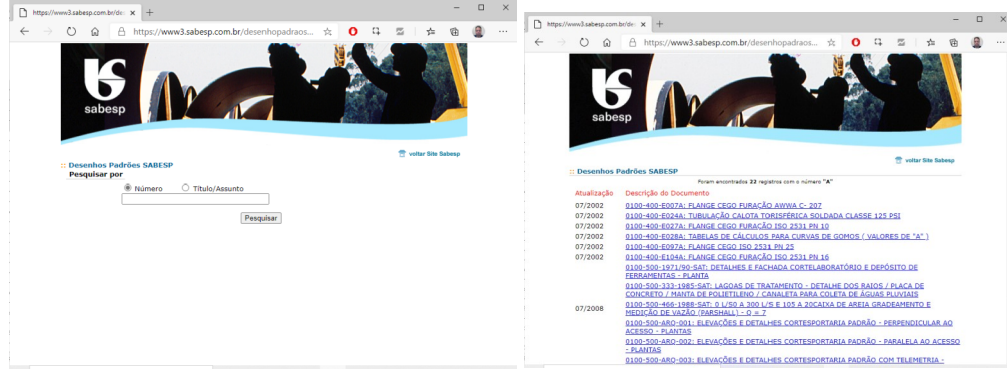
https://www3.sabesp.com.br/de ×
https://www3.sabesp.com.br/desenhopadraos...

sabesp

voltar Site Sabesp

:: Desenhos Padrões SABESP
Pesquisar por

Número
Título/Assunto

Pesquisar

https://www3.sabesp.com.br/de ×
https://www3.sabesp.com.br/desenhopadraos...

sabesp

voltar Site Sabesp

:: Desenhos Padrões SABESP

Foram encontrados 22 registros com o número "A"

| Atualização | Descrição do Documento |
|---|---|
| 07/2002 | 0100-400-E007A: FLANGE CEGO FURAÇÃO AWWA C- 207 |
| 07/2002 | 0100-400-E024A: TUBULAÇÃO CALOTA TORISFÉRICA SOLDADA CLASSE 125 PSI |
| 07/2002 | 0100-400-E027A: FLANGE CEGO FURAÇÃO ISO 2531 PN 10 |
| 07/2002 | 0100-400-E028A: TABELAS DE CÁLCULOS PARA CURVAS DE GOMOS ( VALORES DE "A" ) |
| 07/2002 | 0100-400-E097A: FLANGE CEGO ISO 2531 PN 25 |
| 07/2002 | 0100-400-E104A: FLANGE CEGO FURAÇÃO ISO 2531 PN 16 |
| | 0100-500-1971/90-SAT: DETALHES E FACHADA CORTELABORATÓRIO E DEPÓSITO DE FERRAMENTAS - PLANTA |
| | 0100-500-333-1985-SAT: LAGOAS DE TRATAMENTO - DETALHE DOS RAIOS / PLACA DE CONCRETO / MANTA DE POLIETILENO / CANALETA PARA COLETA DE ÁGUAS PLUVIAIS |
| 07/2008 | 0100-500-466-1988-SAT: 0 L/S0 A 300 L/S E 105 A 20CAIXA DE AREIA GRADEAMENTO E MEDIÇÃO DE VAZÃO (PARSHALL) - Q = 7 |
| | 0100-500-ARO-001: ELEVAÇÕES E DETALHES CORTESPORTARIA PADRÃO - PERPENDICULAR AO ACESSO - PLANTAS |
| | 0100-500-ARO-002: ELEVAÇÕES E DETALHES CORTESPORTARIA PADRÃO - PARALELA AO ACESSO - PLANTAS |
| | 0100-500-ARQ-003: ELEVAÇÕES E DETALHES CORTESPORTARIA PADRÃO COM TELEMETRIA - |